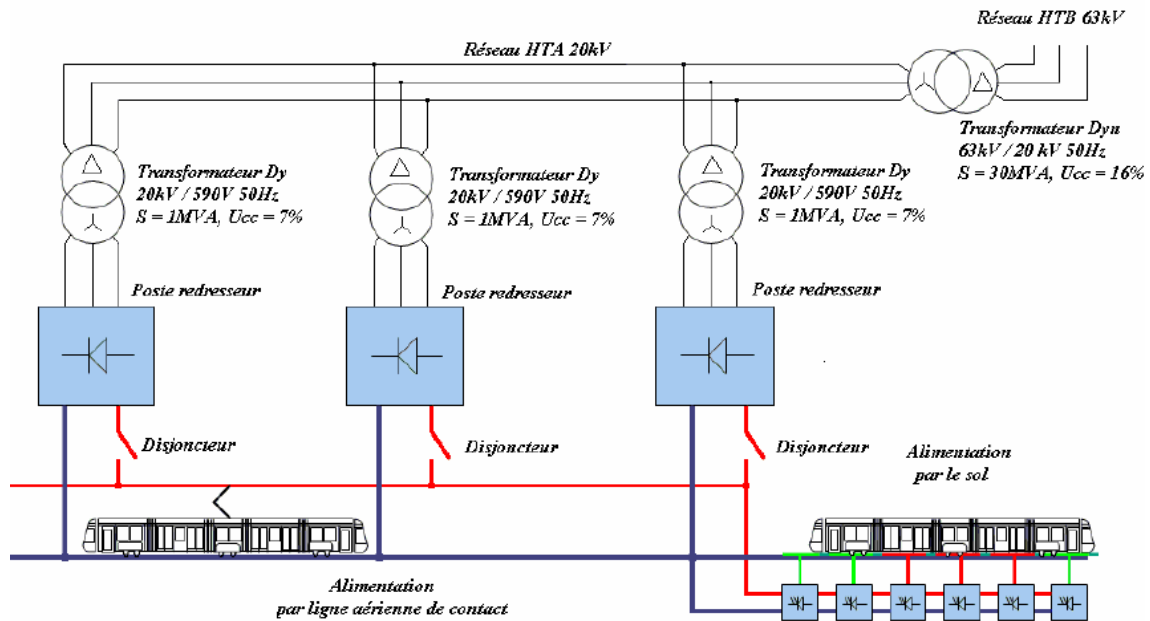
Réseau HTB 63kV

Réseau HTA 20kV

Transformateur Dyn
63kV / 20 kV 50Hz
S = 30MVA, Ucc = 16%

Transformateur Dy
20kV / 590V 50Hz
S = 1MVA, Ucc = 7%

Transformateur Dy
20kV / 590V 50Hz
S = 1MVA, Ucc = 7%

Transformateur Dy
20kV / 590V 50Hz
S = 1MVA, Ucc = 7%

Poste redresseur

Poste redresseur

Poste redresseur

Disjoncteur

Disjoncteur

Disjoncteur

Alimentation
par le sol

Alimentation
par ligne aérienne de contact